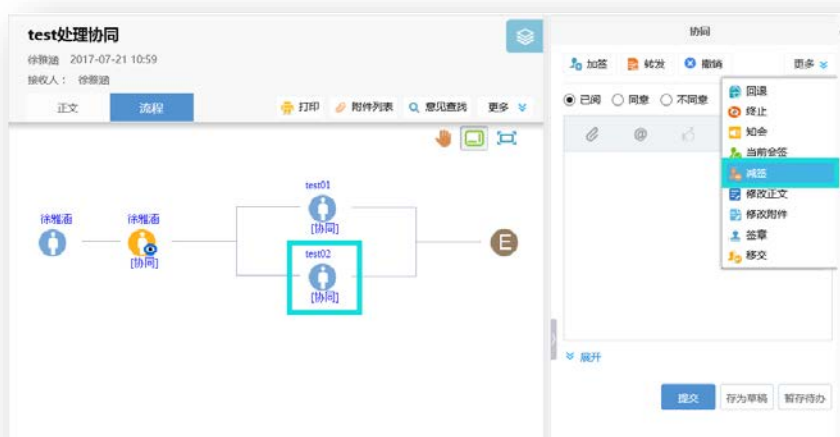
test处理协同
徐雅涵 2017-07-21 10:59
接收人： 徐雅涵

正文
流程

打印
附件列表
意见查找
更多

徐雅涵
徐雅涵
[协同]
test01
[协同]
test02
[协同]
E

协同
加签
转发
撤销
更多
已阅
同意
不同意

回退
终止
知会
当前会签
减签
修改正文
修改附件
签章
移交

展开
提交
存为草稿
暂存待办